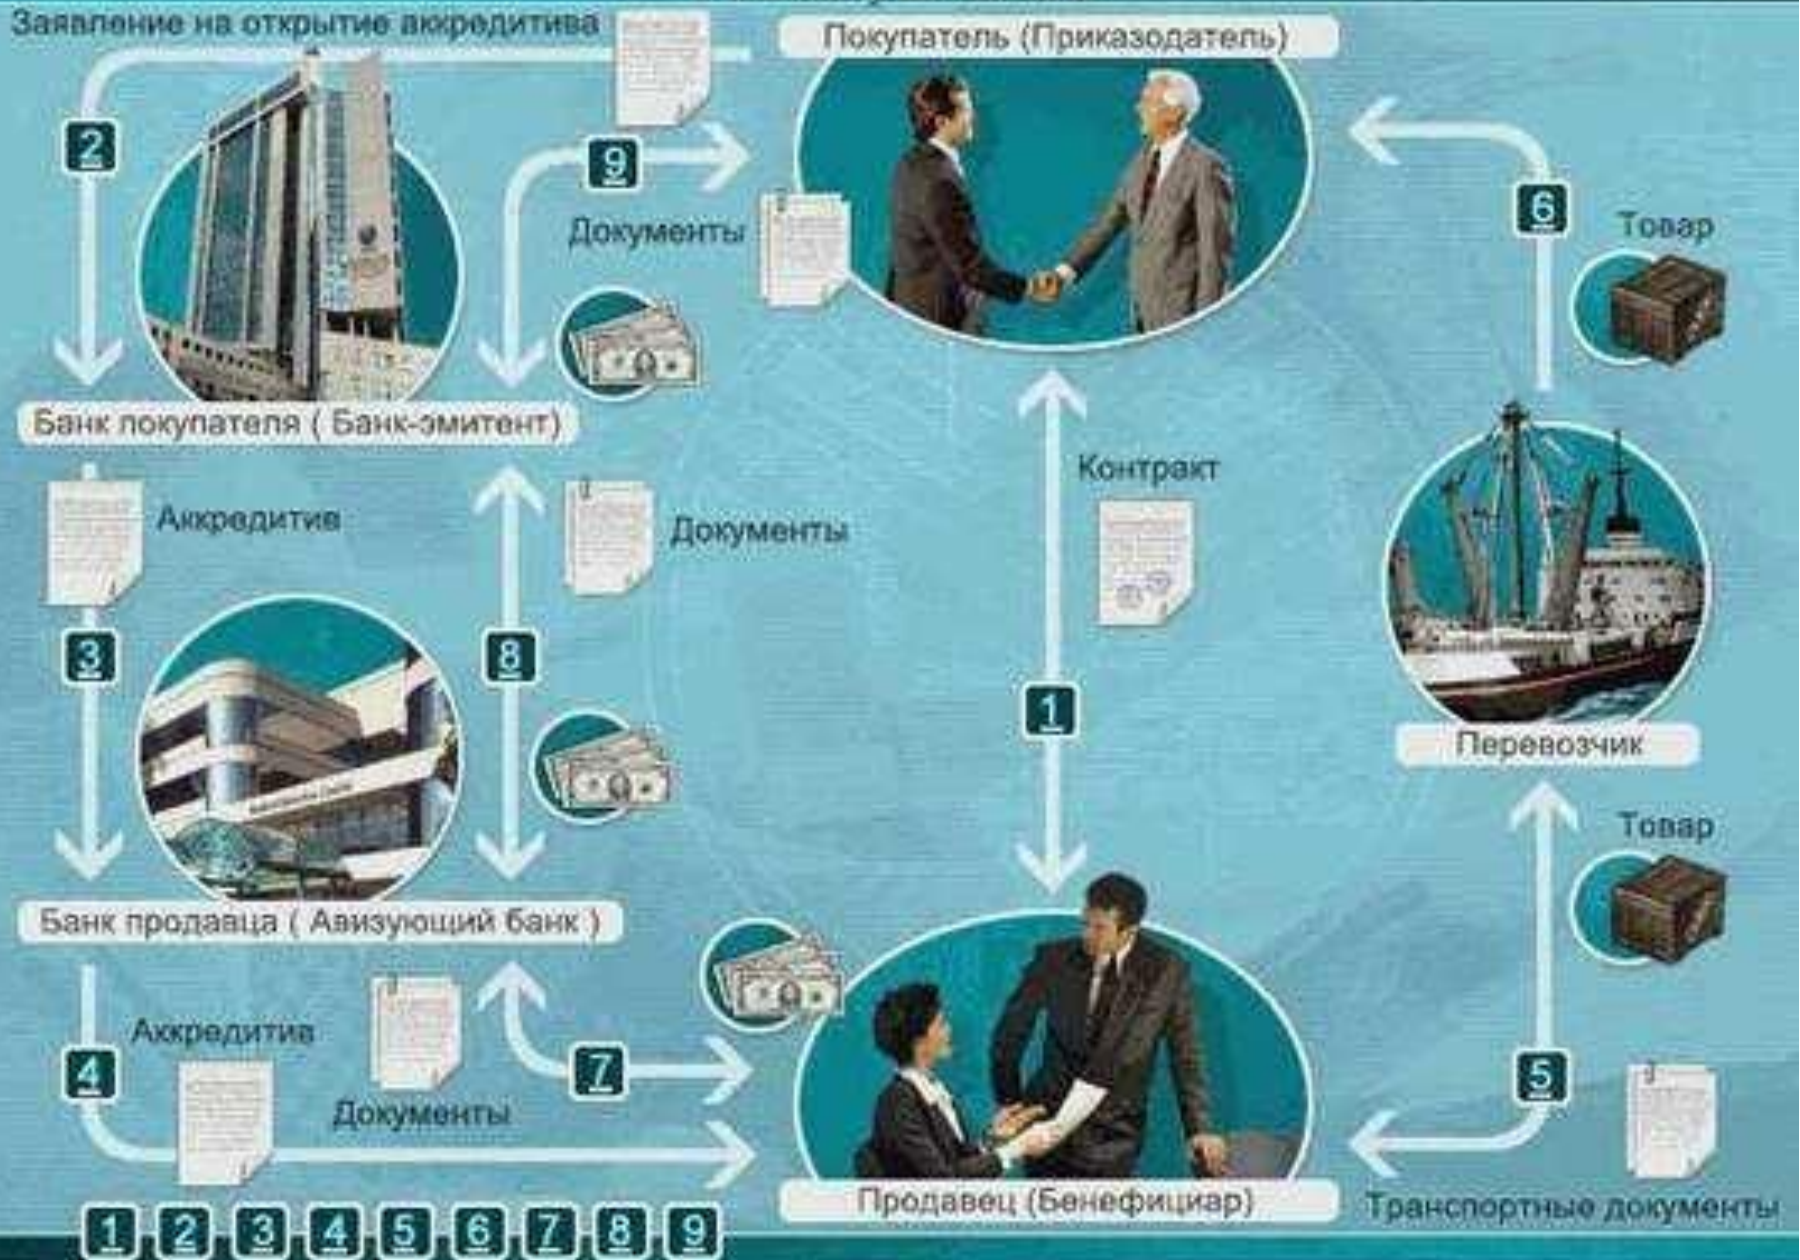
Заявление на открытие аккредитива

Покупатель (Приказодатель)

2

9

Документы

6

Товар

Банк покупателя ( Банк-эмитент)

Контракт

Аккредитив

Документы

3

8

1

Перевозчик

Товар

Банк продавца ( Авизующий банк )

Аккредитив

7

4

5

Документы

Продавец (Бенефициар)

Транспортные документы

1 2 3 4 5 6 7 8 9